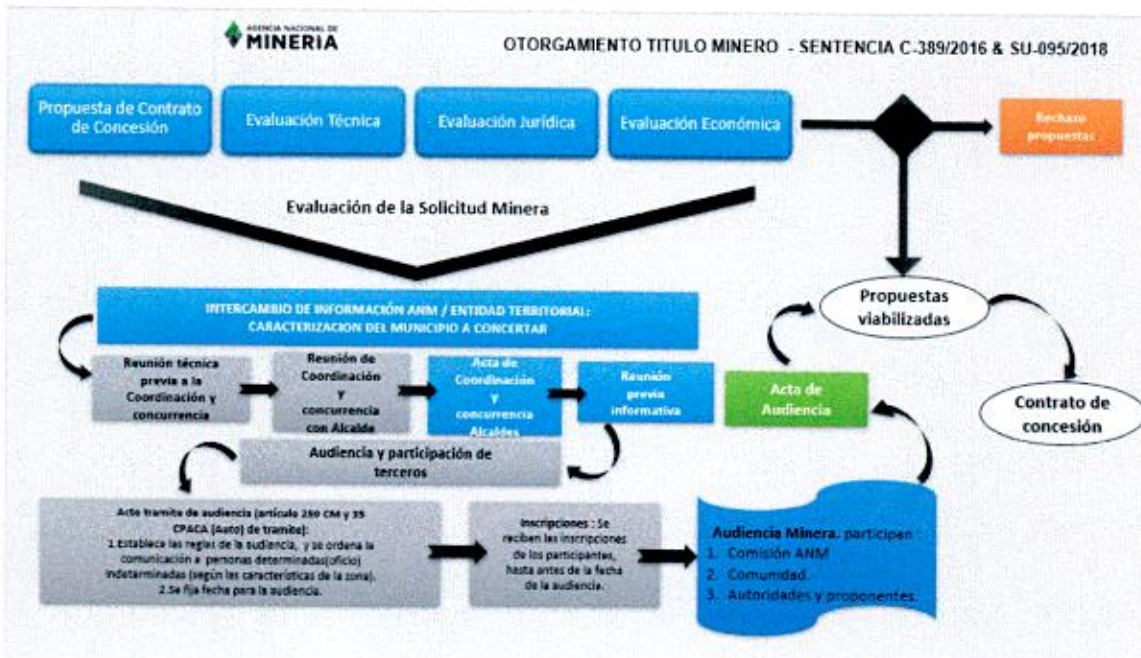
AGENCIA NACIONAL DE MINERIA

OTORGAMIENTO TITULO MINERO - SENTENCIA C-389/2016 & SU-095/2018

Propuesta de Contrato de Concesión

Evaluación Técnica

Evaluación Jurídica

Evaluación Económica

Rechazo propuestas

Evaluación de la Solicitud Minera

Propuestas viabilizadas

INTERCAMBIO DE INFORMACIÓN ANM / ENTIDAD TERRITORIAL: CARACTERIZACION DEL MUNICIPIO A CONCERTAR

Reunión técnica previa a la Coordinación y concurrencia

Reunión de Coordinación y concurrencia con Alcalde

Acta de Coordinación y concurrencia Alcaldes

Reunión previa informativa

Acta de Audiencia

Contrato de concesión

Audiencia y participación de terceros

Acto tramite de audiencia (artículo 259 CM y 35 CPACA (Auto) de tramite):
1.Establece las reglas de la audiencia, y se ordena la comunicación a personas determinadas(oficio) indeterminadas (según las características de la zona).
2.Se fija fecha para la audiencia.

Inscripciones : Se reciben las inscripciones de los participantes, hasta antes de la fecha de la audiencia.

Audiencia Minera. participan :
1. Comisión ANM
2. Comunidad.
3. Autoridades y proponentes.